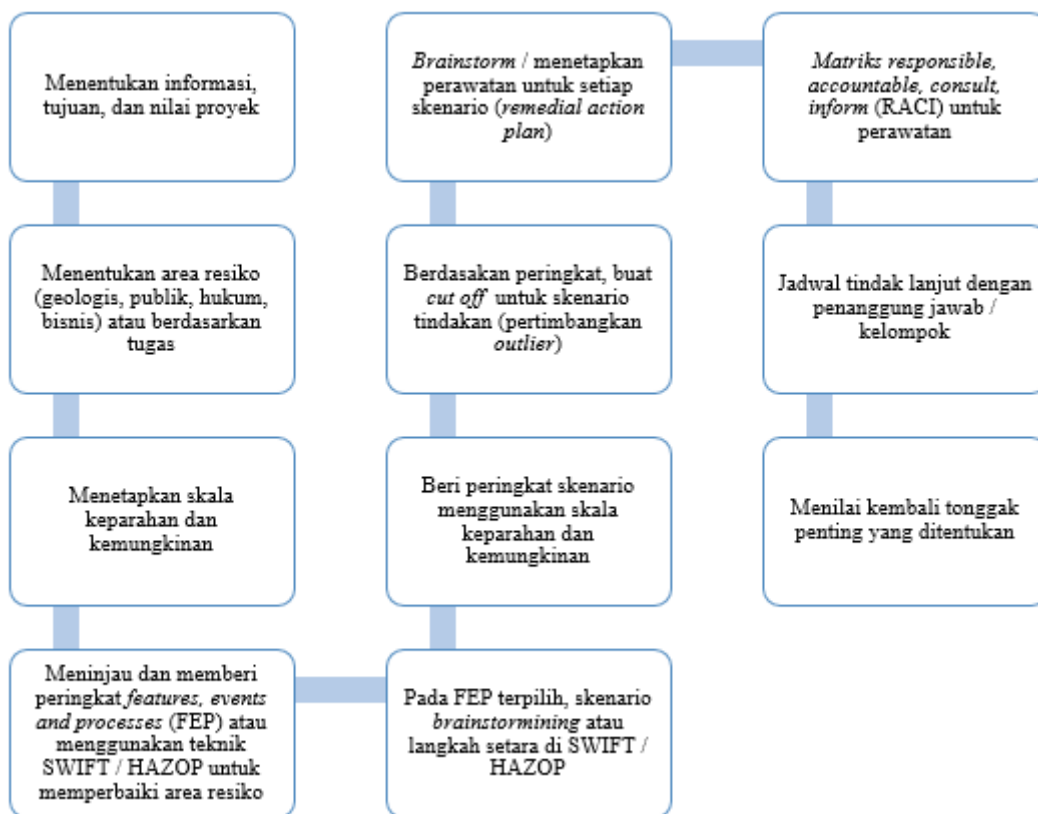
Menentukan informasi, tujuan, dan nilai proyek

Menentukan area resiko (geologis, publik, hukum, bisnis) atau berdasarkan tugas

Menetapkan skala keparahan dan kemungkinan

Meninjau dan memberi peringkat *features, events and processes* (FEP) atau menggunakan teknik SWIFT / HAZOP untuk memperbaiki area resiko

Pada FEP terpilih, skenario *brainstormining* atau langkah setara di SWIFT / HAZOP

Beri peringkat skenario menggunakan skala keparahan dan kemungkinan

Berdasakan peringkat, buat *cut off* untuk skenario tindakan (pertimbangkan *outlier*)

*Brainstorm* / menetapkan perawatan untuk setiap skenario (*remedial action plan*)

*Matriks responsible, accountable, consult, inform* (RACI) untuk perawatan

Jadwal tindak lanjut dengan penanggung jawab / kelompok

Menilai kembali tonggak penting yang ditentukan